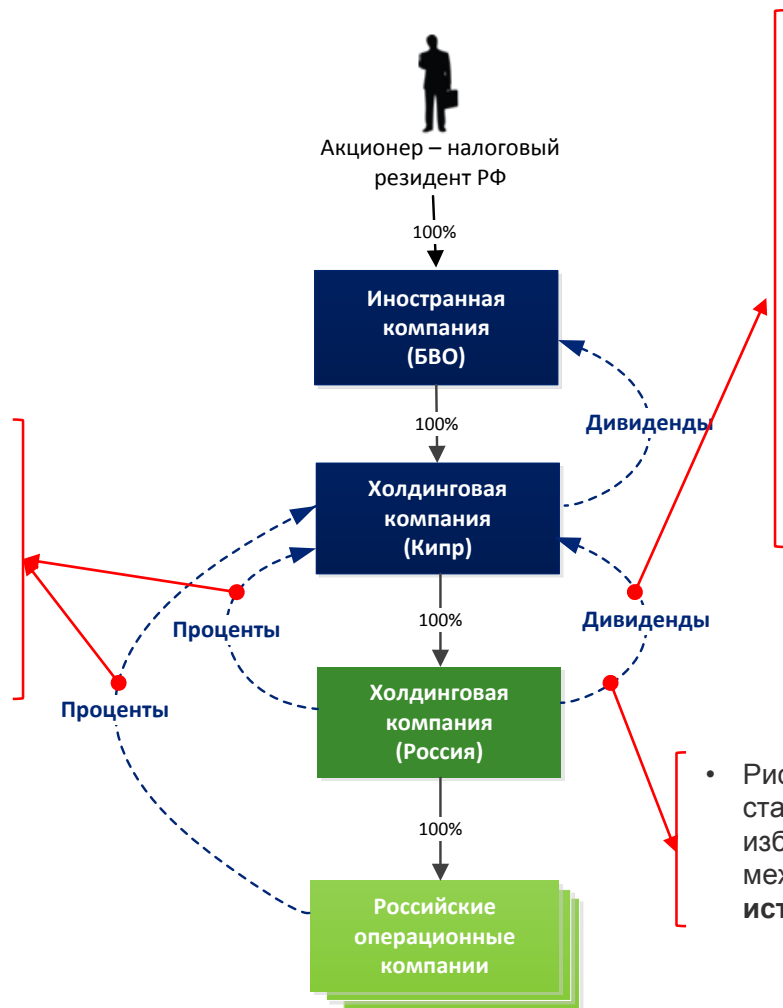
Акционер – налоговый резидент РФ

100%

Иностранная компания (БВО)

100%

Дивиденды

Холдинговая компания (Кипр)

100%

Проценты

Дивиденды

Холдинговая компания (Россия)

Проценты

100%

Российские операционные компании

• Ри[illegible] ста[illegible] изб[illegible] ме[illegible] ист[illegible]